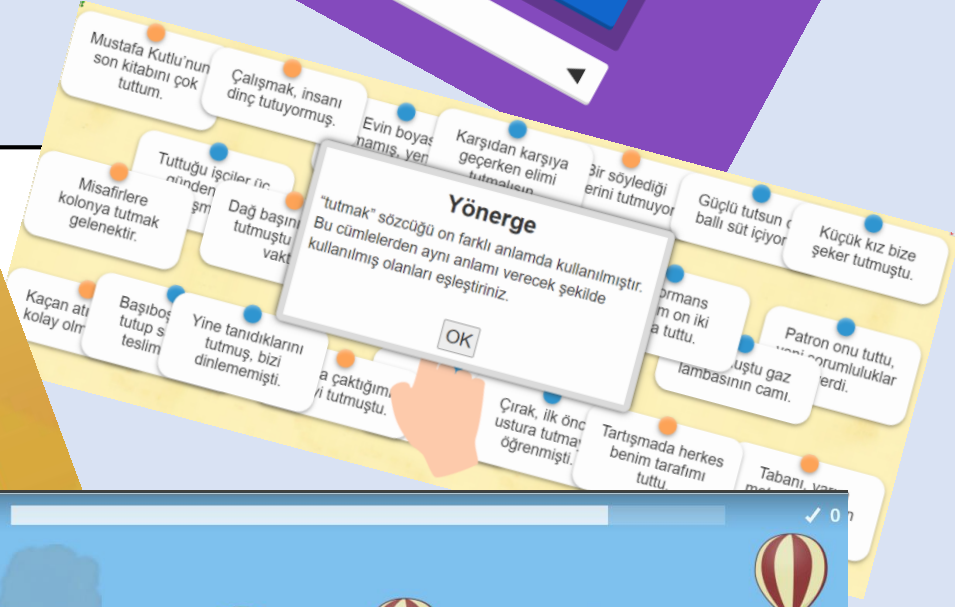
Mustafa Kutlu'nun son kitabını çok tuttum.

Çalışmak, insanı dinç tutuyormuş.

Evin boyası namış, yen

Karşıdan karşıya geçerken elimi tutmalısın

Bir söylediği erini tutmuyor

Güçlü tutsun diye ballı süt içiyor

Küçük kız bize şeker tutmuştu.

Tuttuğu işçiler üç günden

Misafirlere kolonya tutmak gelenektir.

Dağ başını tutmuştu vakt

Yönerge

"tutmak" sözcüğü on farklı anlamda kullanılmıştır. Bu cümlelerden aynı anlamı verecek şekilde kullanılmış olanları eşleştiriniz.

OK

ormans m on iki a tuttu.

Patron onu tuttu, yeni sorumluluklar verdi.

Kaçan atı kolay olm

Başıbos tutup s teslim

Yine tanıdıklarını tutmuş, bizi dinlememişti.

a çaktığım yi tutmuştu.

uştu gaz lambasının camı.

Çırak, ilk önce ustura tutmayı öğrenmişti.

Tartışmada herkes benim tarafımı tuttu.

Tabanı, yar

✓ 0